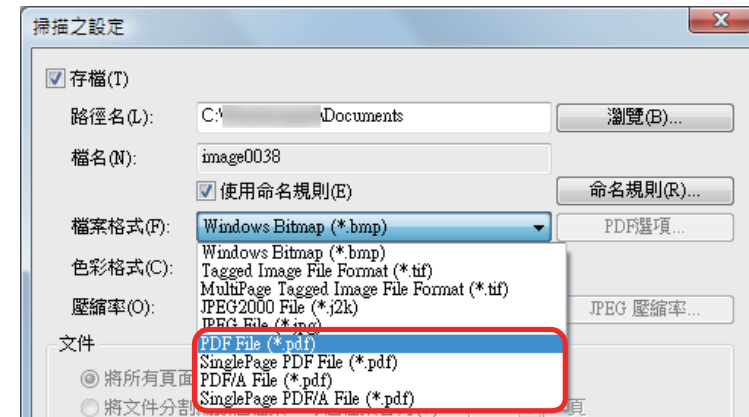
掃描之設定

存檔(T)

路徑名(L): C:\ \Documents 瀏覽(B)...

檔名(N): image0038

使用命名規則(E) 命名規則(R)...

檔案格式(F): Windows Bitmap (*.bmp) PDF選項...

Windows Bitmap (*.bmp)
Tagged Image File Format (*.tif)
MultiPage Tagged Image File Format (*.tif)
JPEG2000 File (*.j2k)
JPEG File (*.jpg)
PDF File (*.pdf)
SinglePage PDF File (*.pdf)
PDF/A File (*.pdf)
SinglePage PDF/A File (*.pdf)

色彩格式(C):

壓縮率(O): JPEG 壓縮率...

文件

將所有頁面

將文件分割 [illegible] 頁